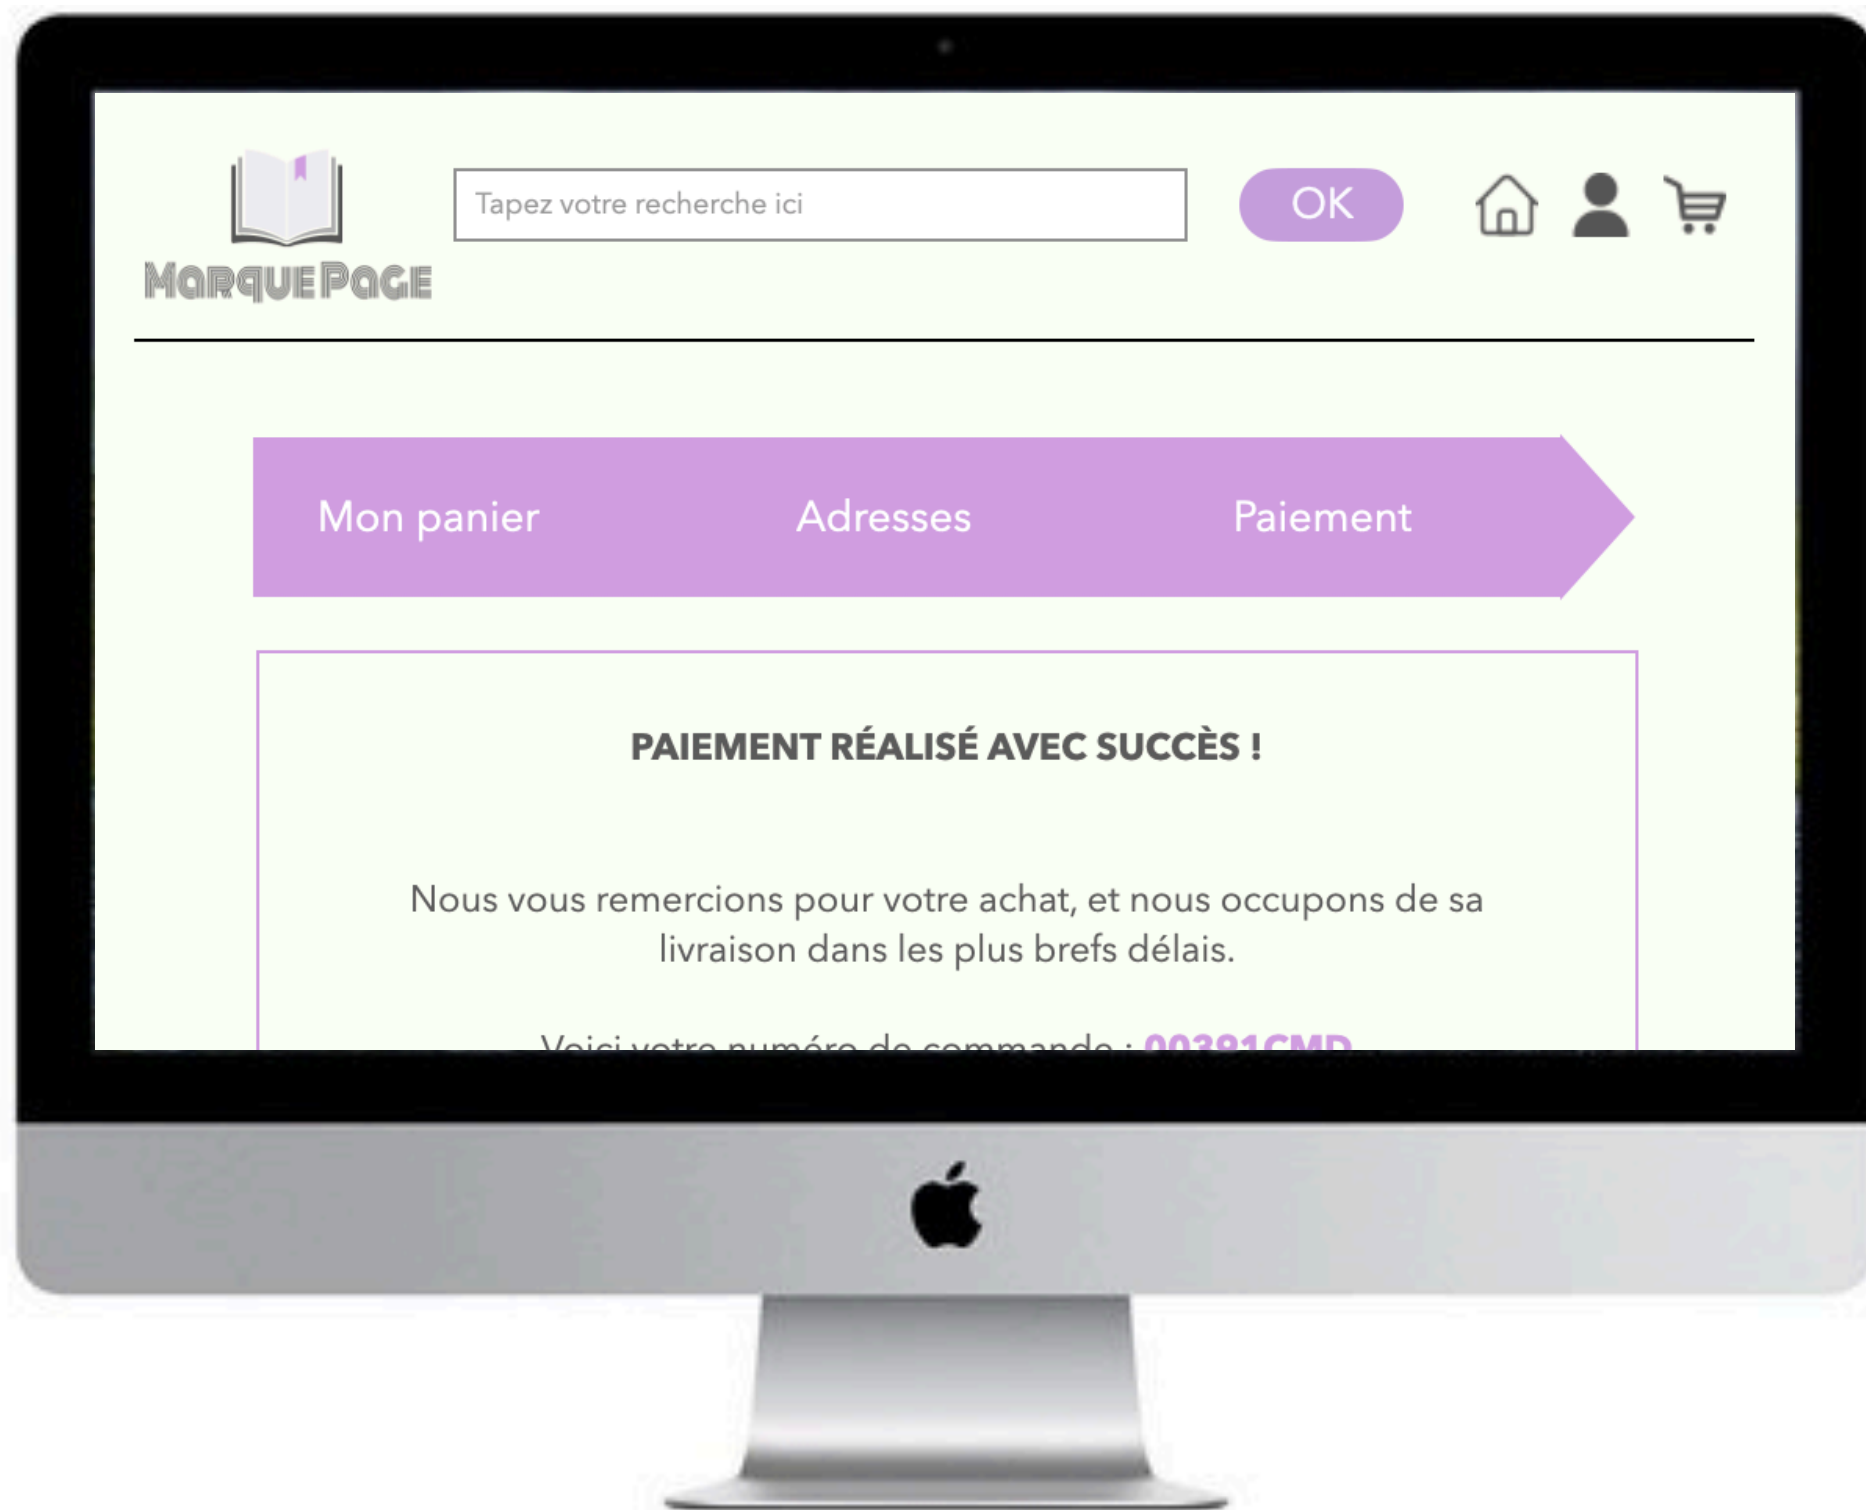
MarquePage

Tapez votre recherche ici

OK

Mon panier Adresses Paiement

PAIEMENT RÉALISÉ AVEC SUCCÈS !

Nous vous remercions pour votre achat, et nous occupons de sa livraison dans les plus brefs délais.

Voici votre numéro de commande : 00381CMD